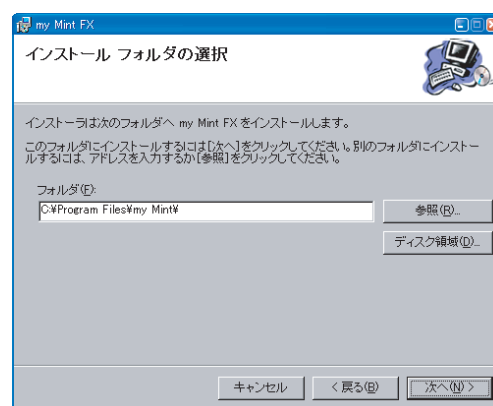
my Mint FX

インストール フォルダの選択

インストーラは次のフォルダへ my Mint FX をインストールします。

このフォルダにインストールするには[次へ]をクリックしてください。別のフォルダにインストールするには、アドレスを入力するか[参照]をクリックしてください。

フォルダ(F):

C:¥Program Files¥my Mint¥

参照(R)...

ディスク領域(D)...

キャンセル

< 戻る(B)

次へ(N) >